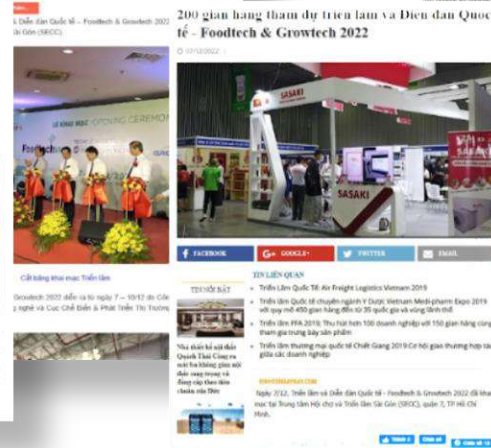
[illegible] Diễn đàn Quốc tế – Foodtech & Growtech 2022 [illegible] Sài Gòn (SECC).

200 gian hàng tham dự triển lãm và Diễn đàn Quốc tế - Foodtech & Growtech 2022

07/12/2022

LỄ KHAI MẠC OPENING CEREMO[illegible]

Foodtech

SASAKI

SASAKI

Cắt băng khai mạc Triển lãm

Growtech 2022 diễn ra từ ngày 7 – 10/12 do Côn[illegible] nghệ và Cục Chế Biến & Phát Triển Thị Trườn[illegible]

FACEBOOK

GOOGLE+

TWITTER

EMAIL

TIN LIÊN QUAN

TIN NỔI BẬT

Nhà thiết kế nội thất Quách Thái Công ra mắt fan không gian nội thất sang trọng và đẳng cấp theo tiêu chuẩn của Ritz

- Triển Lãm Quốc Tế Air Freight Logistics Vietnam 2019
- Triển lãm Quốc tế chuyên ngành Y Dược Vietnam Medi-pharm Expo 2019 với quy mô 450 gian hàng đến từ 35 quốc gia và vùng lãnh thổ
- Triển lãm PFA 2019: Thu hút hơn 100 doanh nghiệp với 150 gian hàng cùng tham gia trưng bày sản phẩm
- Triển lãm thương mại quốc tế Chiết Giang 2019 Cơ hội giao thương hợp tác giữa các doanh nghiệp

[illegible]

Ngày 7/12, Triển lãm và Diễn đàn Quốc tế - Foodtech & Growtech 2022 đã khai mạc tại Trung tâm Hội chợ và Triển lãm Sài Gòn (SECC), quận 7, TP Hồ Chí Minh.

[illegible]